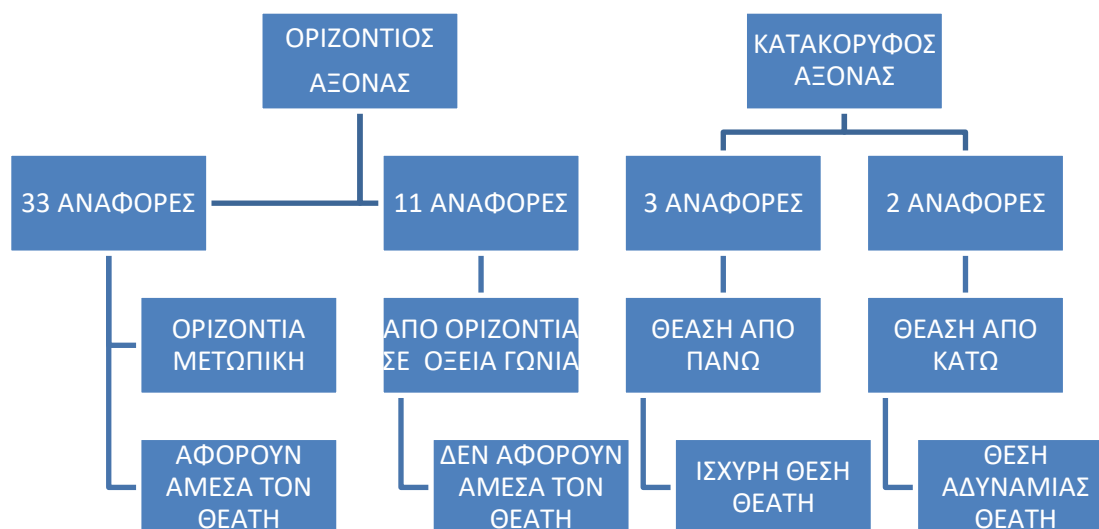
ΟΡΙΖΟΝΤΙΟΣ ΑΞΟΝΑΣ

ΚΑΤΑΚΟΡΥΦΟΣ ΑΞΟΝΑΣ

33 ΑΝΑΦΟΡΕΣ

11 ΑΝΑΦΟΡΕΣ

3 ΑΝΑΦΟΡΕΣ

2 ΑΝΑΦΟΡΕΣ

ΟΡΙΖΟΝΤΙΑ ΜΕΤΩΠΙΚΗ

ΑΠΟ ΟΡΙΖΟΝΤΙΑ ΣΕ ΟΞΕΙΑ ΓΩΝΙΑ

ΘΕΑΣΗ ΑΠΟ ΠΑΝΩ

ΘΕΑΣΗ ΑΠΟ ΚΑΤΩ

ΑΦΟΡΟΥΝ ΑΜΕΣΑ ΤΟΝ ΘΕΑΤΗ

ΔΕΝ ΑΦΟΡΟΥΝ ΑΜΕΣΑ ΤΟΝ ΘΕΑΤΗ

ΙΣΧΥΡΗ ΘΕΣΗ ΘΕΑΤΗ

ΘΕΣΗ ΑΔΥΝΑΜΙΑΣ ΘΕΑΤΗ